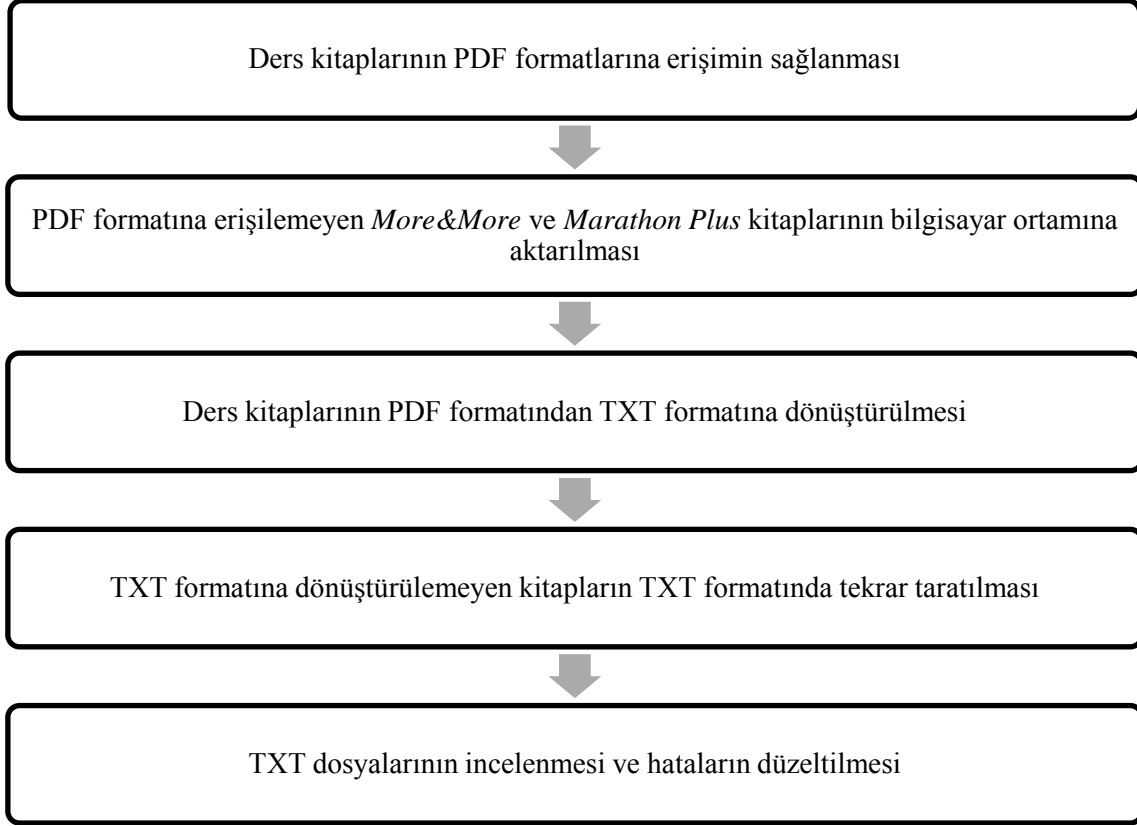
Ders kitaplarının PDF formatlarına erişimin sağlanması

PDF formatına erişilemeyen More&More ve Marathon Plus kitaplarının bilgisayar ortamına aktarılması

Ders kitaplarının PDF formatından TXT formatına dönüştürülmesi

TXT formatına dönüştürülemeyen kitapların TXT formatında tekrar taratılması

TXT dosyalarının incelenmesi ve hataların düzeltilmesi